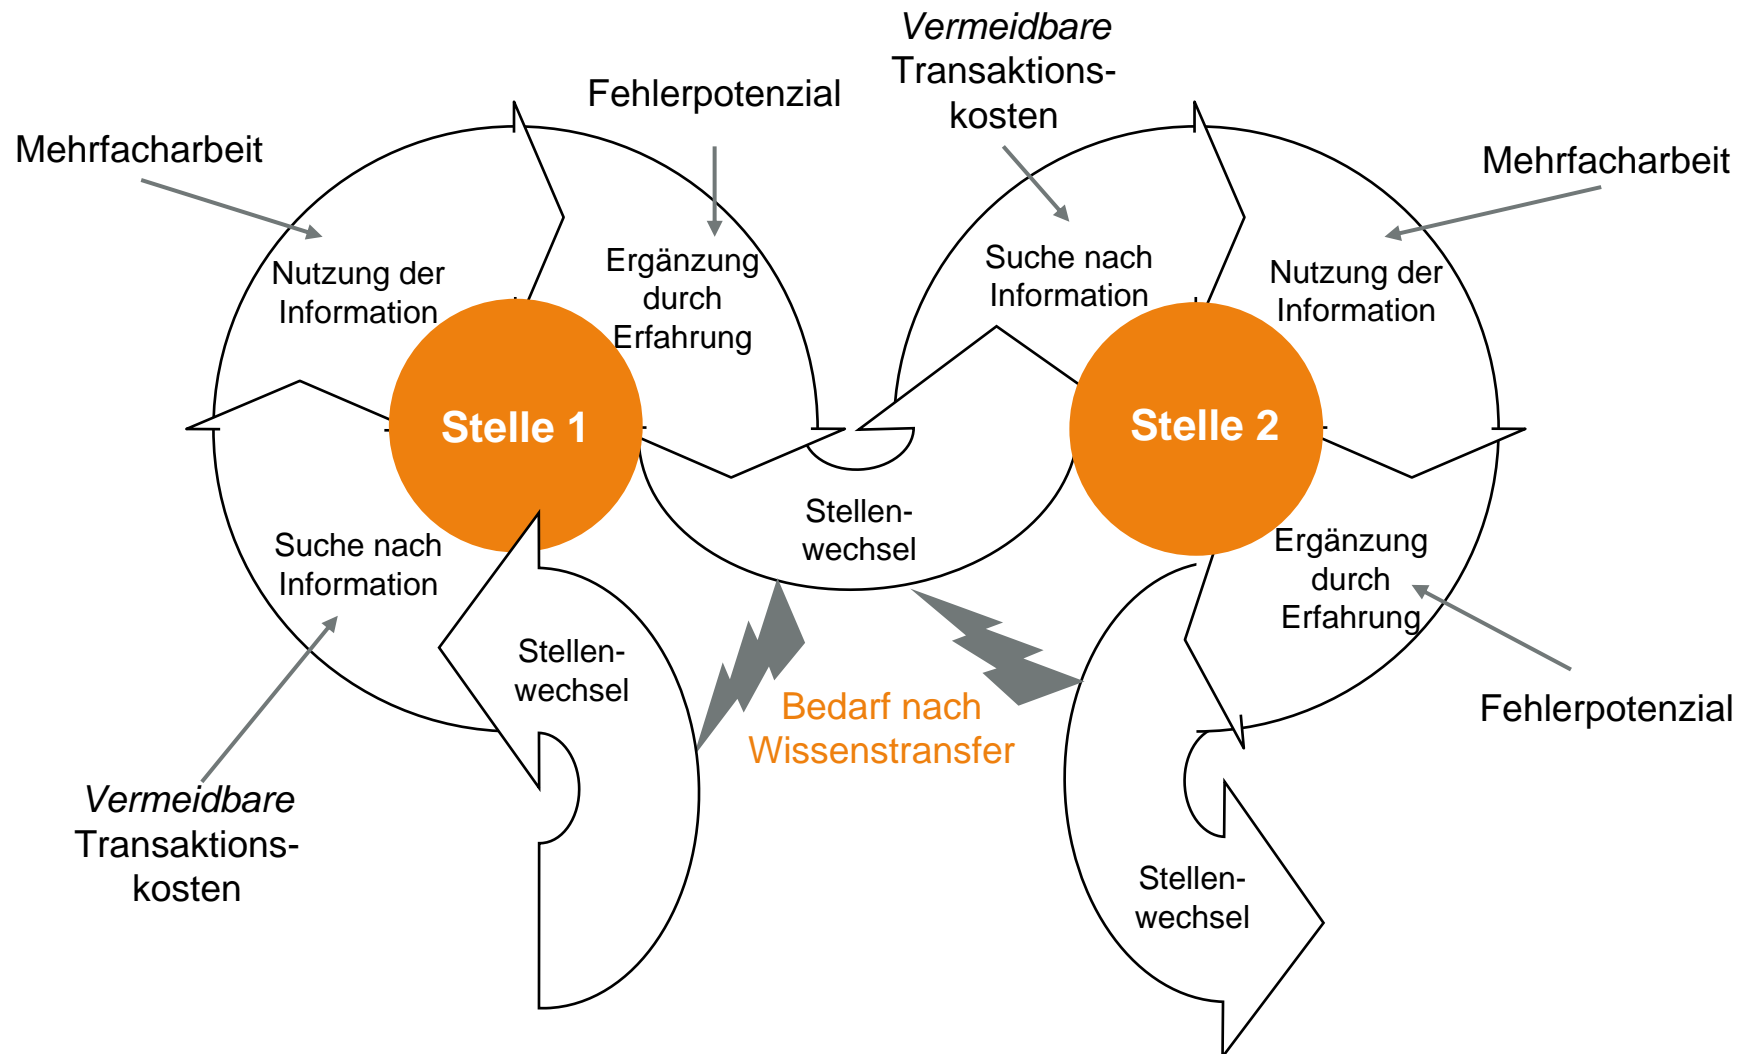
Fehlerpotenzial

*Vermeidbare* Transaktionskosten

Mehrfacharbeit

Mehrfacharbeit

Nutzung der Information

Ergänzung durch Erfahrung

Suche nach Information

Nutzung der Information

Stelle 1

Stelle 2

Suche nach Information

Stellenwechsel

Ergänzung durch Erfahrung

Stellenwechsel

Bedarf nach Wissenstransfer

Fehlerpotenzial

*Vermeidbare* Transaktionskosten

Stellenwechsel